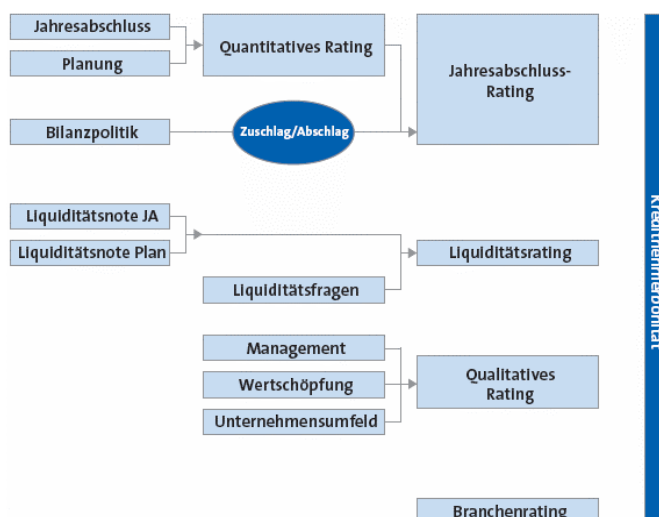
Jahresabschluss

Planung

Quantitatives Rating

Jahresabschluss-Rating

Bilanzpolitik

Zuschlag/Abschlag

Liquiditätsnote JA

Liquiditätsnote Plan

Liquiditätsrating

Liquiditätsfragen

Management

Wertschöpfung

Unternehmensumfeld

Qualitatives Rating

Branchenrating

Kreditnehmerbonität